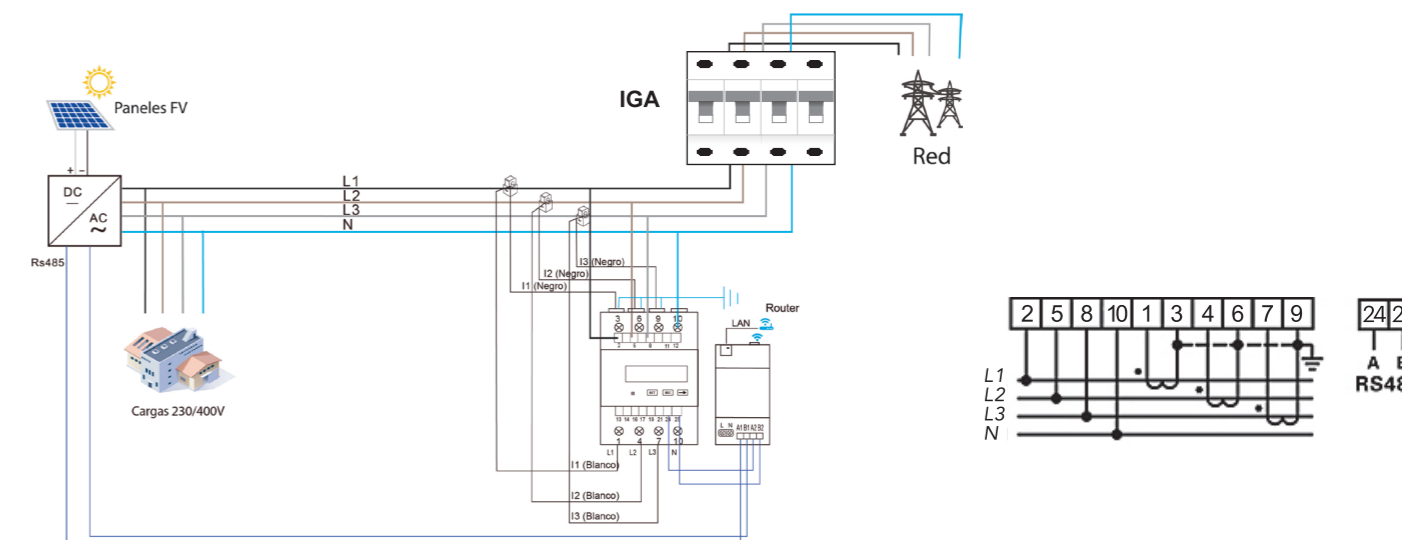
Paneles FV

IGA

Red

+ -

DC

AC

Rs485

L1
L2
L3
N

I3 (Negro)
I2 (Negro)
I1 (Negro)

Router

LAN

3 6 9 10

13 14 16 17 19 21 20

1 4 7 10

L1 L2 L3 N

L N

A1 B1 A2 B2

I1 (Blanco)

I2 (Blanco)

I3 (Blanco)

Cargas 230/400V

| 2 | 5 | 8 | 10 | 1 | 3 | 4 | 6 | 7 | 9 |
|---|---|---|---|---|---|---|---|---|---|

L1
L2
L3
N

24 2

A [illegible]

RS48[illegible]